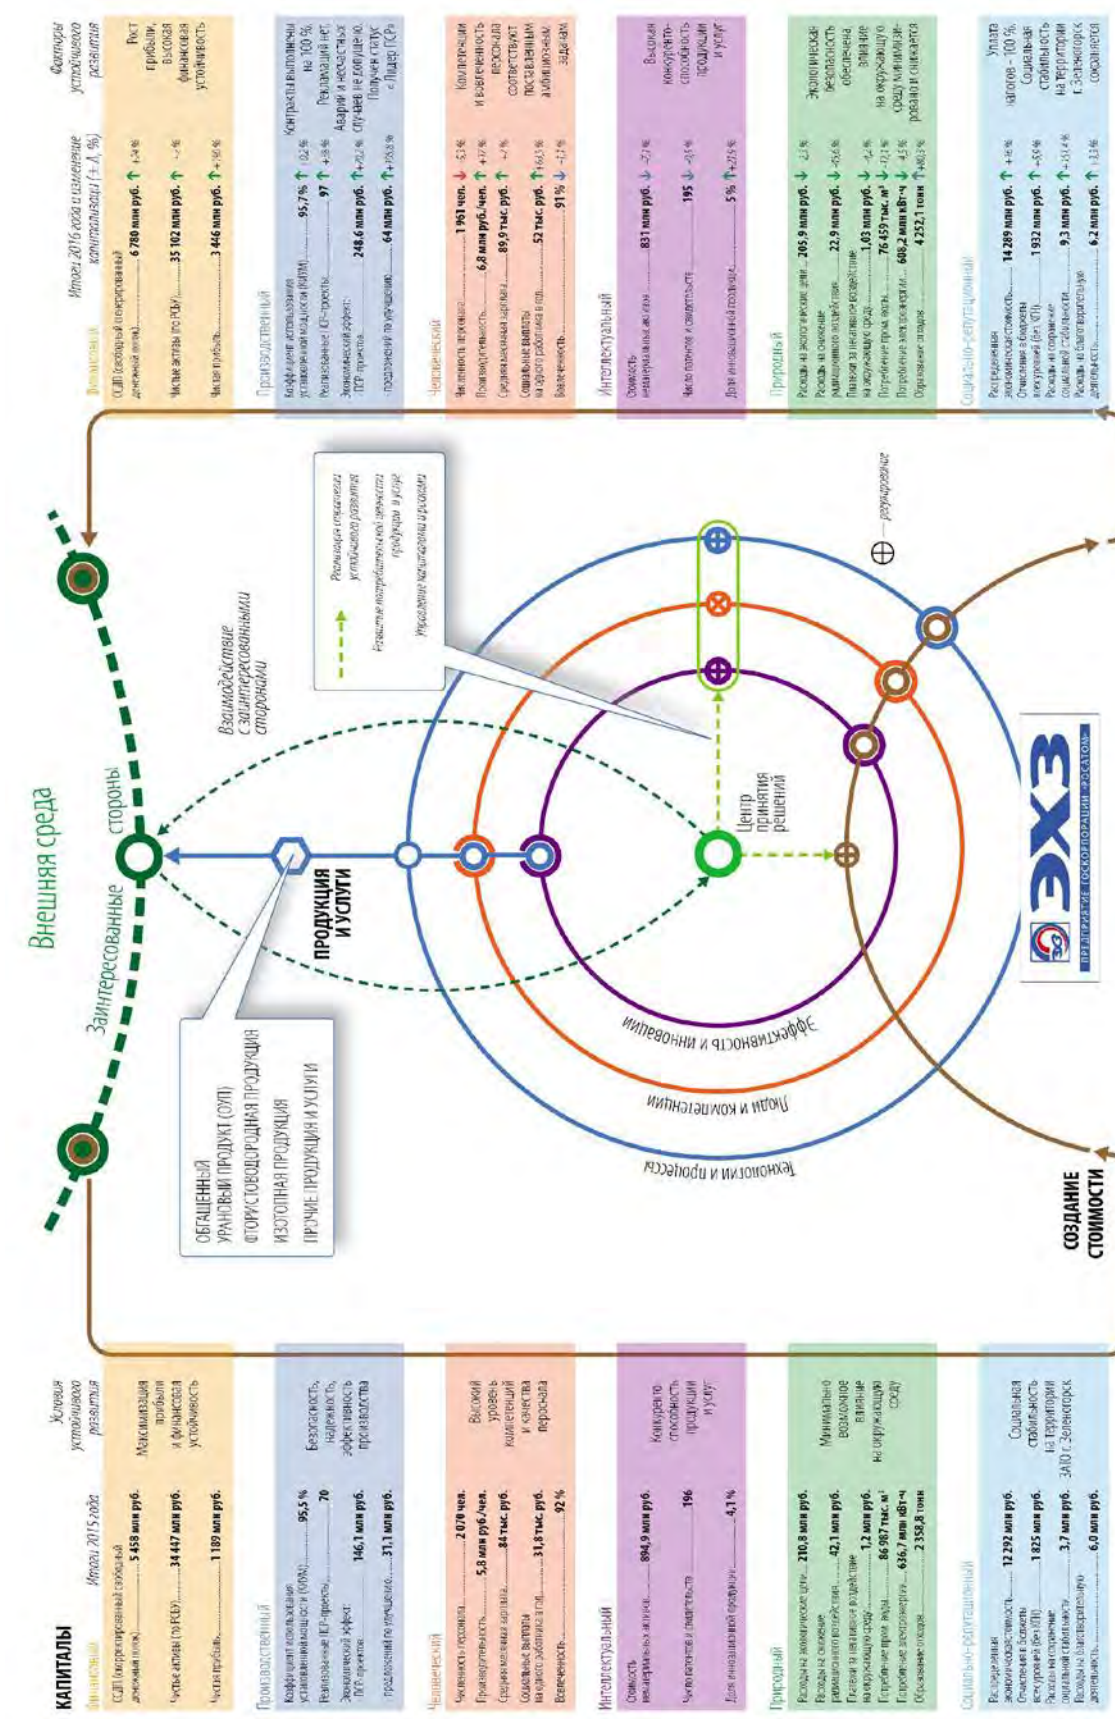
КАПИТАЛЫ

Итоги 2015 года

Условия устойчивого развития

Финансовый
ССДП (скорректированный свободный денежный поток) 5 458 млн руб.
Чистые активы (по РСБУ) 34 447 млн руб.
Чистая прибыль 1 189 млн руб.
Максимизация прибыли и финансовая устойчивость

Производственный
Коэффициент использования установленной мощности (КИУМ) 95,5 %
Реализованные ПСР-проекты 70
Экономический эффект ПСР-проектов 146,1 млн руб.
Предложений по улучшению 31,1 млн руб.
Безопасность, надежность, эффективность производства

Человеческий
Численность персонала 2 070 чел.
Производительность 5,8 млн руб./чел.
Средняя месячная зарплата 84 тыс. руб.
Социальные выплаты на одного работника в год 31,8 тыс. руб.
Вовлеченность 92 %
Высокий уровень компетенций и качества персонала

Интеллектуальный
Стоимость нематериальных активов 894,9 млн руб.
Число патентов и свидетельств 196
Доля инновационной продукции 4,1 %
Конкурентоспособность продукции и услуг

Природный
Расходы на экологические цели 210,8 млн руб.
Расходы на снижение радиационного воздействия 42,1 млн руб.
Платежи за негативное воздействие на окружающую среду 1,2 млн руб.
Потребление пром. воды 86 987 тыс. м³
Потребление электроэнергии 636,7 млн кВт·ч
Образование отходов 2 358,8 тонн
Минимально возможное влияние на окружающую среду

Социально-репутационный
Распределенная экономическая стоимость 12 292 млн руб.
Отчисления в бюджеты всех уровней (без НДФЛ) 1 825 млн руб.
Расходы на сохранение социальной стабильности 3,7 млн руб.
Расходы на благотворительную деятельность 6,0 млн руб.
Социальная стабильность на территории ЗАТО г. Зеленогорск

Внешняя среда

Заинтересованные стороны

Взаимодействие с заинтересованными сторонами

ПРОДУКЦИЯ И УСЛУГИ

ОБОГАЩЕННЫЙ УРАНОВЫЙ ПРОДУКТ (ОУП)
ФТОРИСТОВОДОРОДНАЯ ПРОДУКЦИЯ
ИЗОТОПНАЯ ПРОДУКЦИЯ
ПРОЧИЕ ПРОДУКЦИЯ И УСЛУГИ

Центр принятия решений

Реализация стратегии устойчивого развития
Качество потребительской ценности продукции и услуг
Управление капиталами и рисками

Эффективность и инновации
Люди и компетенции
Технологии и процессы

— разрушающее

СОЗДАНИЕ СТОИМОСТИ

ЭХЗ
ПРЕДПРИЯТИЕ ГОСКОРПОРАЦИИ «РОСАТОМ»

Итоги 2016 года и изменение капитализации (+/–Δ, %)

Факторы устойчивого развития

Финансовый
ССДП (свободный скорректированный денежный поток) 6 780 млн руб. +24 %
Чистые активы (по РСБУ) 35 102 млн руб. +2 %
Чистая прибыль 3 446 млн руб. +190 %
Рост прибыли, высокая финансовая устойчивость

Производственный
Коэффициент использования установленной мощности (КИУМ) 95,7 % +0,2 %
Реализованные ПСР-проекты 97 +38 %
Экономический эффект ПСР-проектов 248,6 млн руб. +70,2 %
Предложений по улучшению 64 млн руб. +105,8 %
Контракты выполнены на 100 %. Рекламаций нет. Аварии и несчастных случаев не допущено. Получен статус «Лидер ПСР»

Человеческий
Численность персонала 1 961 чел. –5,3 %
Производительность 6,8 млн руб./чел. +17 %
Средняя месячная зарплата 89,9 тыс. руб. +7 %
Социальные выплаты на одного работника в год 52 тыс. руб. +63,5 %
Вовлеченность 91 % –1,1 %
Компетенции и вовлеченность персонала соответствуют поставленным амбициозным задачам

Интеллектуальный
Стоимость нематериальных активов 831 млн руб. –7,1 %
Число патентов и свидетельств 195 –0,5 %
Доля инновационной продукции 5 % +21,9 %
Высокая конкурентоспособность продукции и услуг

Природный
Расходы на экологические цели 205,9 млн руб. –2,3 %
Расходы на снижение радиационного воздействия 22,9 млн руб. –45,6 %
Платежи за негативное воздействие на окружающую среду 1,03 млн руб. –14 %
Потребление пром. воды 76 459 тыс. м³ –12,1 %
Потребление электроэнергии 608,2 млн кВт·ч –4,5 %
Образование отходов 4 252,1 тонн +80,3 %
Экологическая безопасность обеспечена, влияние на окружающую среду минимизировано и снижается

Социально-репутационный
Распределенная экономическая стоимость 14 289 млн руб. +16 %
Отчисления в бюджеты всех уровней (без НДФЛ) 1 932 млн руб. +5,9 %
Расходы на сохранение социальной стабильности 9,3 млн руб. +151,4 %
Расходы на благотворительную деятельность 6,2 млн руб. +3,3 %
Уплата налогов – 100 %. Социальная стабильность на территории г. Зеленогорск сохраняется